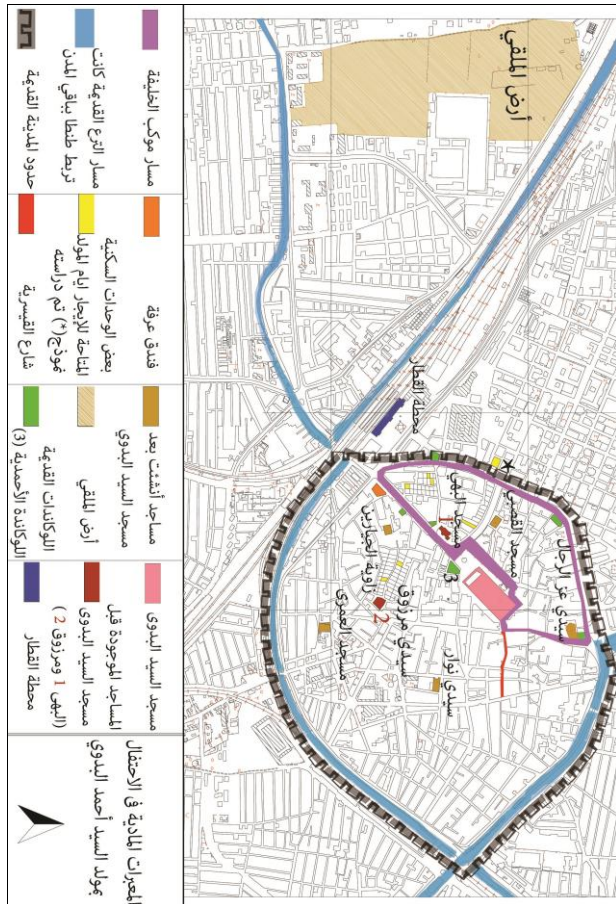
أرض الملقى

محطة القطار

مسجد البهي

مسجد القصبي

سيدي عز الرجال

زاوية الجدارين

سيدي مرزوق

مسجد العمري

سيدي نوار

1

2

3

مسار موكب الخليفة

مسار الترع القديمة كانت تربط طنطا بباقي المدن

حدود المدينة القديمة

فندق عرفة

بعض الوحدات السكنية

المتاحة للإيجار أيام المولد نموذج (*) تم دراسته

شارع القيسرية

مساجد أنشئت بعد مسجد السيد البدوي

أرض الملقى

الوكالات القديمة (3) الوكالة الأحمدية

مسجد السيد البدوي

المساجد الموجودة قبل مسجد السيد البدوي (البهي 1 ومرزوق 2)

محطة القطار

المعبرات المادية في الاحتفال بمولد السيد أحمد البدوي